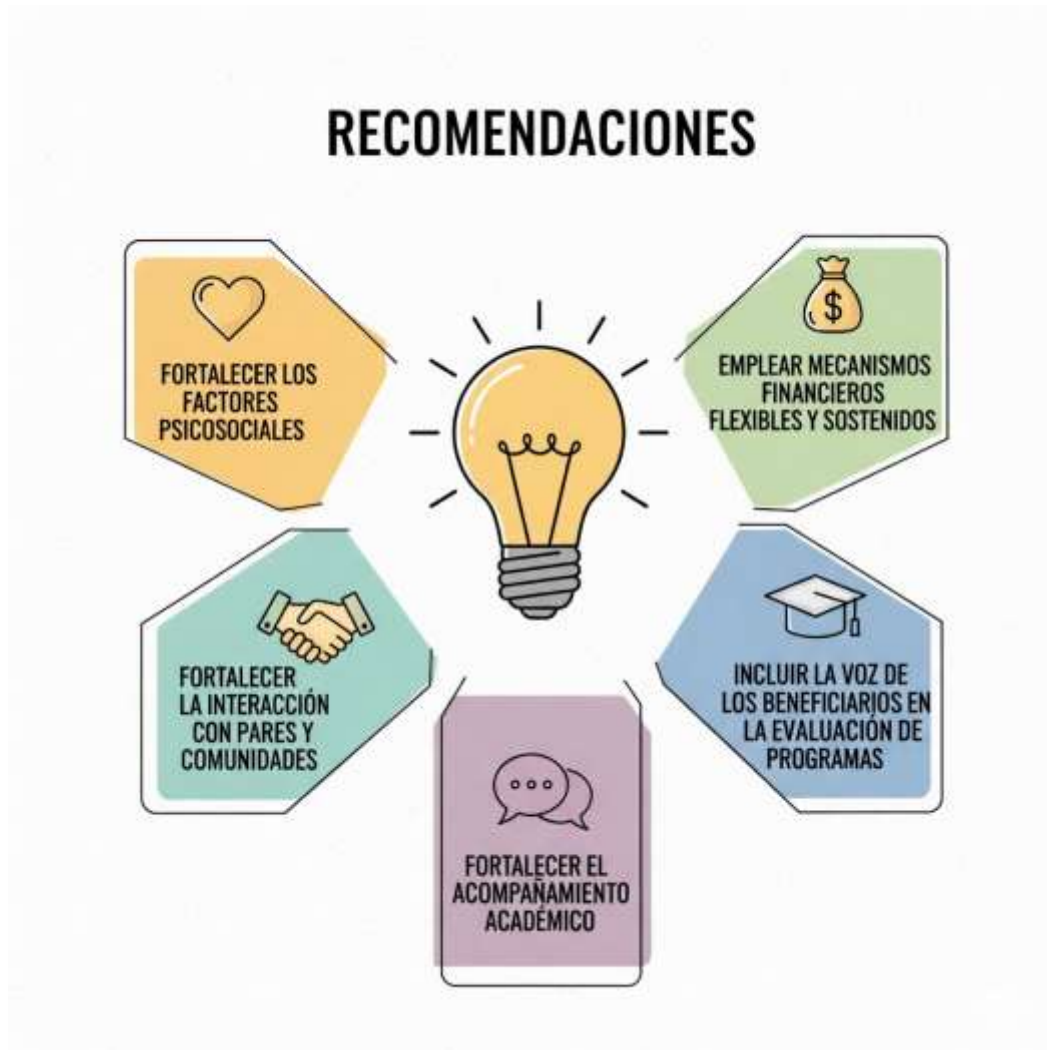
RECOMENDACIONES

FORTALECER LOS FACTORES PSICOSOCIALES

$

EMPLEAR MECANISMOS FINANCIEROS FLEXIBLES Y SOSTENIDOS

FORTALECER LA INTERACCIÓN CON PARES Y COMUNIDADES

INCLUIR LA VOZ DE LOS BENEFICIARIOS EN LA EVALUACIÓN DE PROGRAMAS

FORTALECER EL ACOMPAÑAMIENTO ACADÉMICO